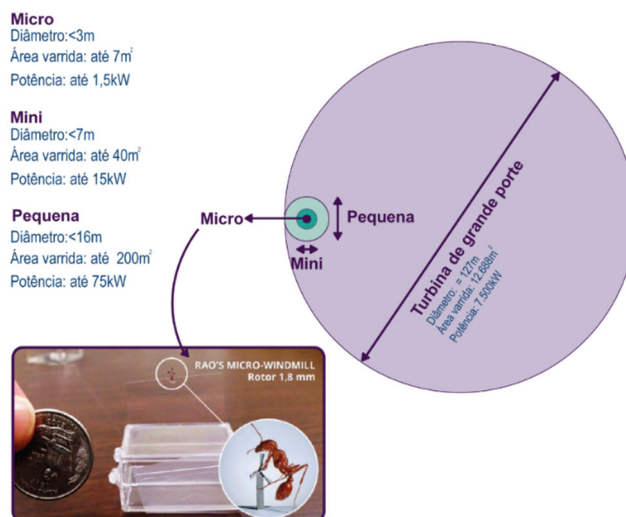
Micro
Diâmetro:<3m
Área varrida: até 7m$^2$
Potência: até 1,5kW

Mini
Diâmetro:<7m
Área varrida: até 40m$^2$
Potência: até 15kW

Pequena
Diâmetro:<16m
Área varrida: até 200m$^2$
Potência: até 75kW

Micro

Pequena

Mini

Turbina de grande porte
Diâmetro: ≈ 127m
Área varrida: 12.668m$^2$
Potência: 7.500kW

RAO'S MICRO-WINDMILL
Rotor 1,8 mm